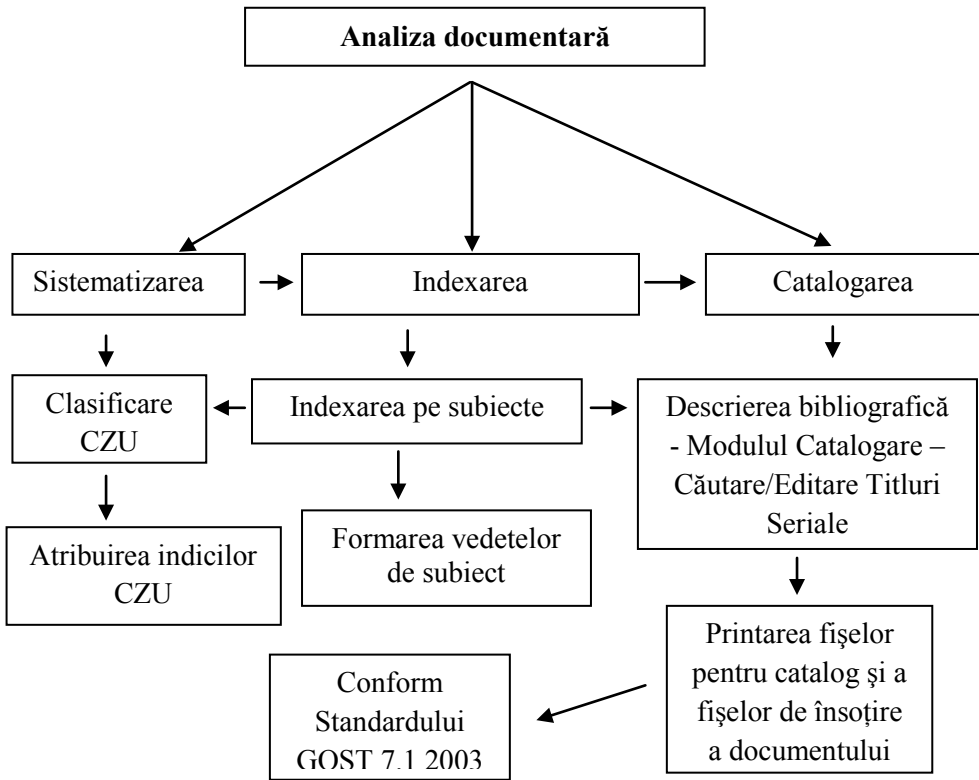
Analiza documentară

Sistematizarea

Indexarea

Catalogarea

Clasificare CZU

Indexarea pe subiecte

Descrierea bibliografică - Modulul Catalogare – Căutare/Editare Titluri Seriale

Atribuirea indicilor CZU

Formarea vedetelor de subiect

Printarea fişelor pentru catalog şi a fişelor de însoţire a documentului

Conform Standardului GOST 7.1 2003